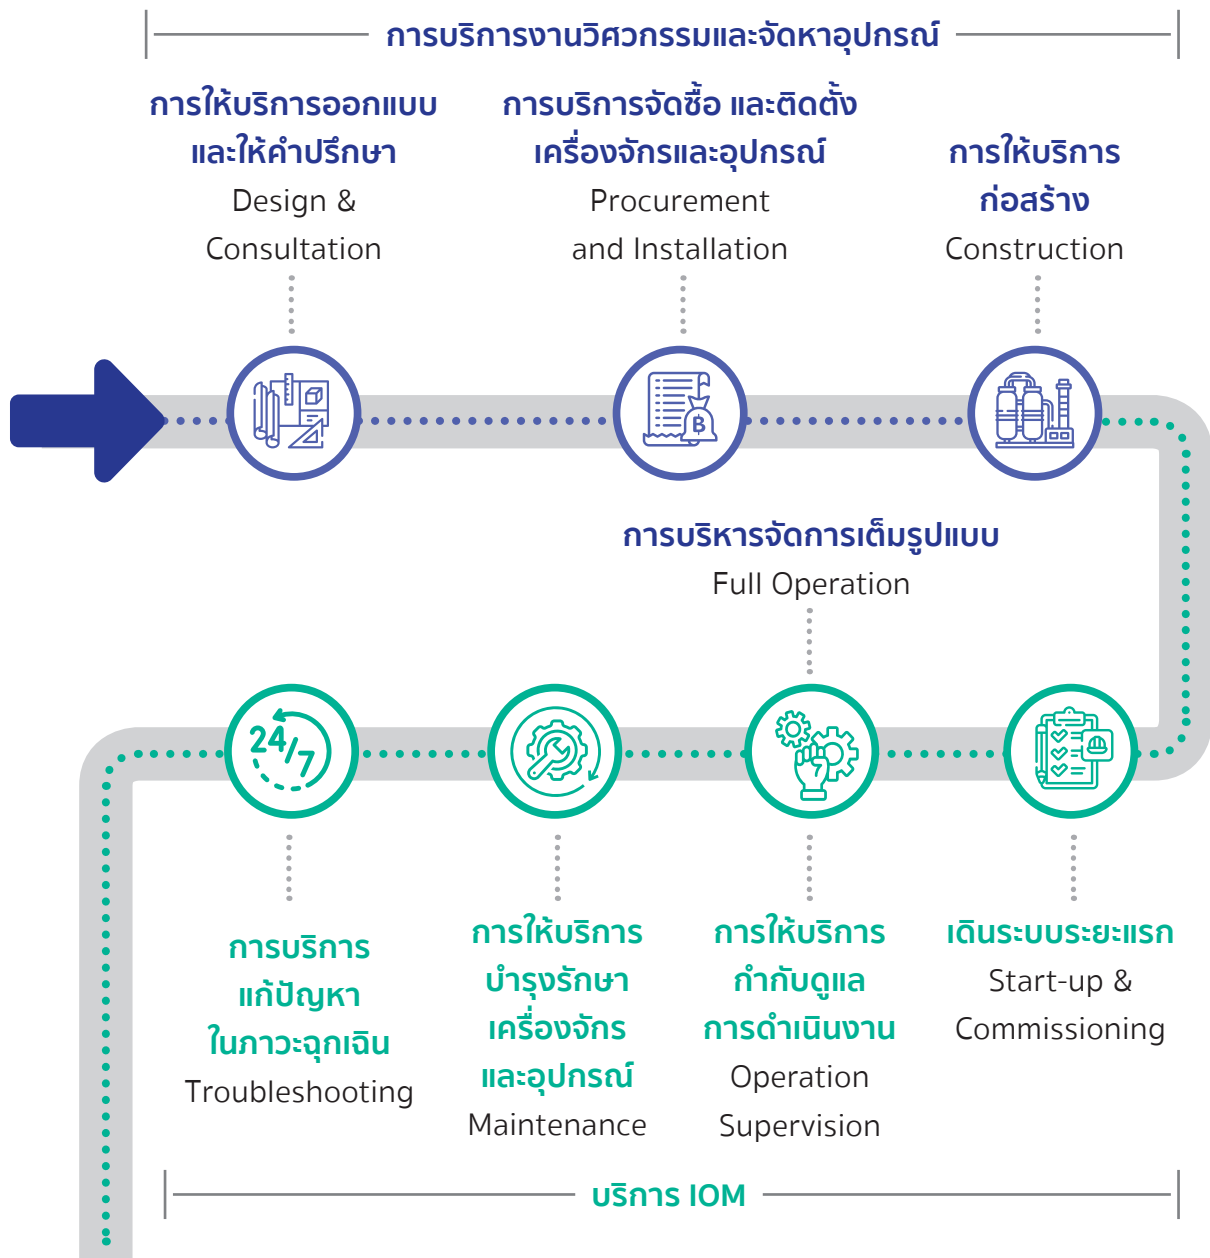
การบริการงานวิศวกรรมและจัดหาอุปกรณ์

การให้บริการออกแบบและให้คำปรึกษา
Design & Consultation

การบริการจัดซื้อ และติดตั้งเครื่องจักรและอุปกรณ์
Procurement and Installation

การให้บริการก่อสร้าง
Construction

การบริหารจัดการเต็มรูปแบบ
Full Operation

24/7

การบริการแก้ปัญหาในภาวะฉุกเฉิน
Troubleshooting

การให้บริการบำรุงรักษาเครื่องจักรและอุปกรณ์
Maintenance

การให้บริการกำกับดูแลการดำเนินงาน
Operation Supervision

เดินระบบระยะแรก
Start-up & Commissioning

บริการ IOM